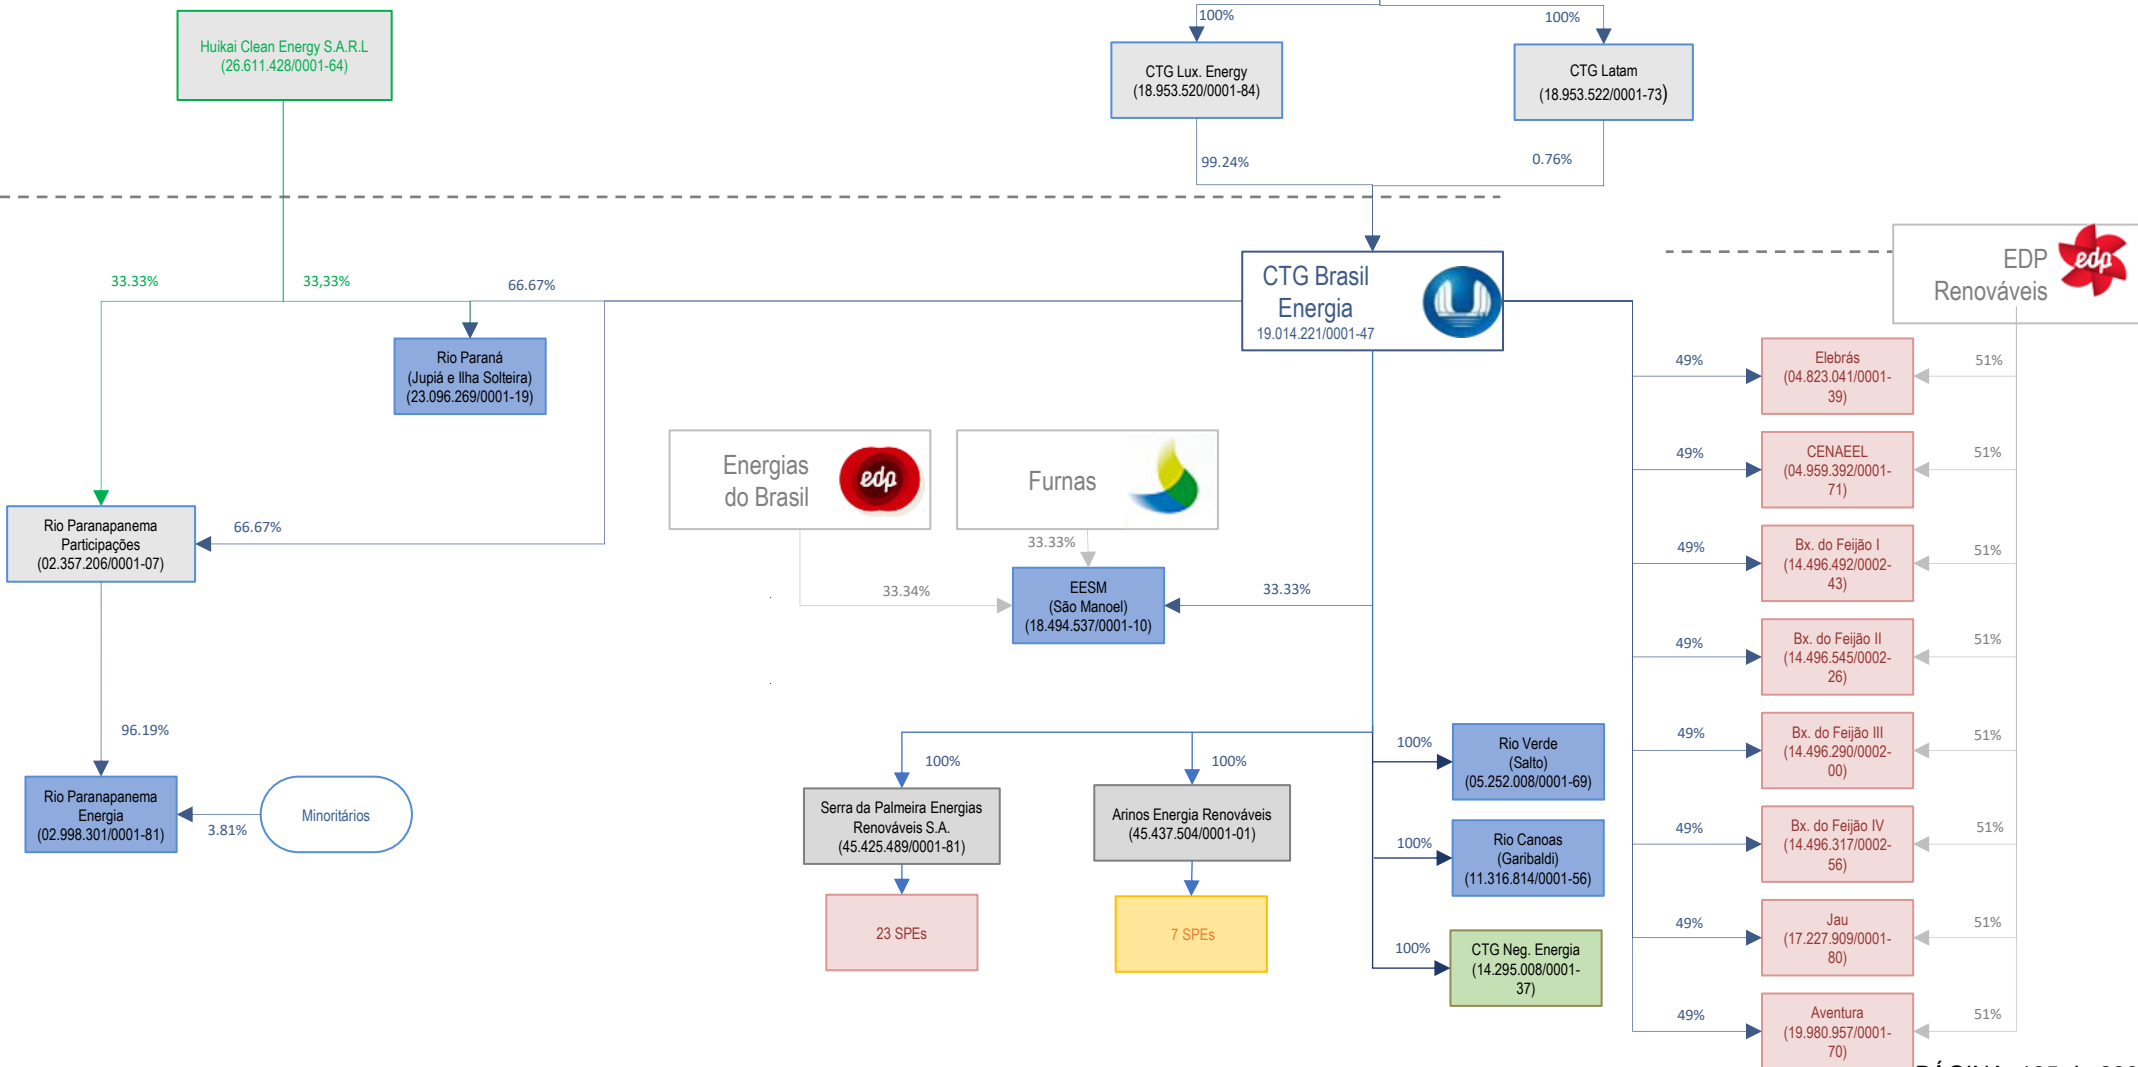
100%

100%

Huikai Clean Energy S.A.R.L
(26.611.428/0001-64)

CTG Lux. Energy
(18.953.520/0001-84)

CTG Latam
(18.953.522/0001-73)

99.24%

0.76%

EDP Renováveis

33.33%

33,33%

66.67%

CTG Brasil Energia
19.014.221/0001-47

Rio Paraná
(Jupiá e Ilha Solteira)
(23.096.269/0001-19)

49%

Elebrás
(04.823.041/0001-39)

51%

Energias do Brasil

Furnas

49%

CENAEEL
(04.959.392/0001-71)

51%

Rio Paranapanema Participações
(02.357.206/0001-07)

66.67%

33.33%

49%

Bx. do Feijão I
(14.496.492/0002-43)

51%

33.34%

EESM
(São Manoel)
(18.494.537/0001-10)

33.33%

49%

Bx. do Feijão II
(14.496.545/0002-26)

51%

96.19%

49%

Bx. do Feijão III
(14.496.290/0002-00)

51%

100%

100%

100%

Rio Verde
(Salto)
(05.252.008/0001-69)

Rio Paranapanema Energia
(02.998.301/0001-81)

3.81%

Minoritários

Serra da Palmeira Energias Renováveis S.A.
(45.425.489/0001-81)

Arinos Energia Renováveis
(45.437.504/0001-01)

100%

Rio Canoas
(Garibaldi)
(11.316.814/0001-56)

49%

Bx. do Feijão IV
(14.496.317/0002-56)

51%

23 SPEs

7 SPEs

100%

CTG Neg. Energia
(14.295.008/0001-37)

49%

Jau
(17.227.909/0001-80)

51%

49%

Aventura
(19.980.957/0001-70)

51%

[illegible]